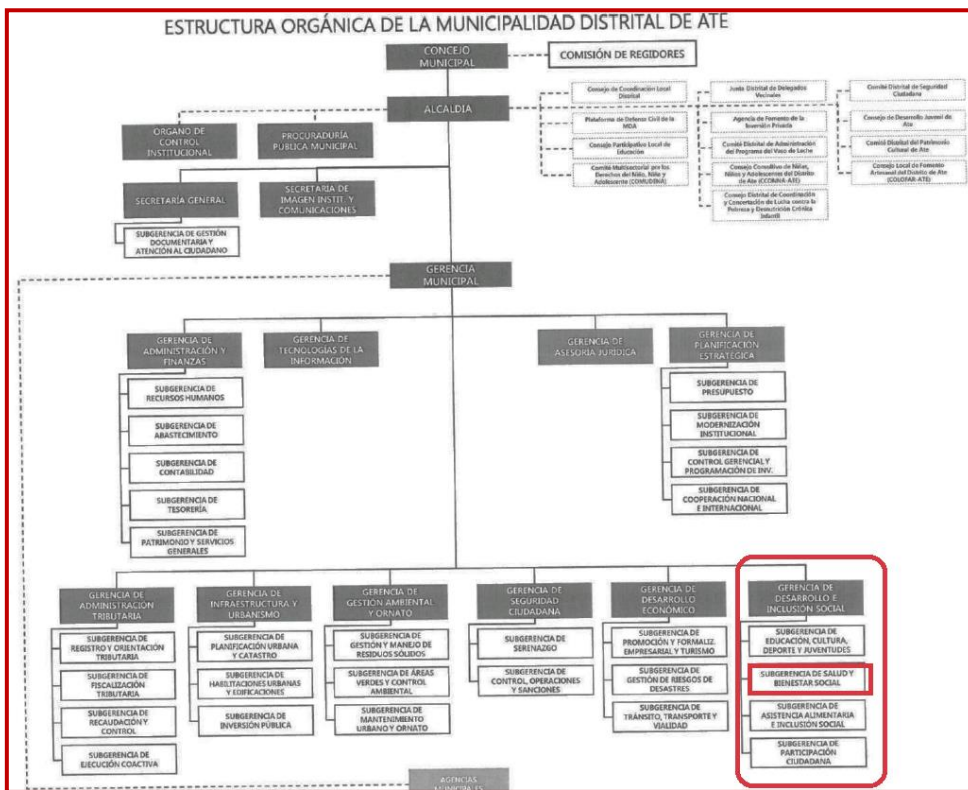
ESTRUCTURA ORGÁNICA DE LA MUNICIPALIDAD DISTRITAL DE ATE

CONCEJO MUNICIPAL

COMISIÓN DE REGIDORES

ALCALDIA

Consejo de Coordinación Local Distrital

Plataforma de Defensa Civil de la MDA

Consejo Participativo Local de Educación

Comité Multisectorial por los Derechos del Niño, Niña y Adolescente (COMUDENA)

Junta Distrital de Delegados Vecinales

Agencia de Fomento de la Inversión Privada

Comité Distrital de Administración del Programa del Vaso de Leche

Consejo Consultivo de Niñas, Niños y Adolescentes del Distrito de Ate (CCONNA-ATE)

Consejo Distrital de Coordinación y Concertación de Lucha contra la Pobreza y Desnutrición Crónica Infantil

Comité Distrital de Seguridad Ciudadana

Consejo de Desarrollo Juvenil de Ate

Comité Distrital del Patrimonio Cultural de Ate

Consejo Local de Fomento Artesanal del Distrito de Ate (COLOFAR-ATE)

ÓRGANO DE CONTROL INSTITUCIONAL

PROCURADURÍA PÚBLICA MUNICIPAL

SECRETARÍA GENERAL

SECRETARÍA DE IMAGEN INSTIT. Y COMUNICACIONES

SUBGERENCIA DE GESTIÓN DOCUMENTARIA Y ATENCIÓN AL CIUDADANO

GERENCIA MUNICIPAL

GERENCIA DE ADMINISTRACIÓN Y FINANZAS

SUBGERENCIA DE RECURSOS HUMANOS

SUBGERENCIA DE ABASTECIMIENTO

SUBGERENCIA DE CONTABILIDAD

SUBGERENCIA DE TESORERÍA

SUBGERENCIA DE PATRIMONIO Y SERVICIOS GENERALES

GERENCIA DE TECNOLOGÍAS DE LA INFORMACIÓN

GERENCIA DE ASESORÍA JURÍDICA

GERENCIA DE PLANIFICACIÓN ESTRATÉGICA

SUBGERENCIA DE PRESUPUESTO

SUBGERENCIA DE MODERNIZACIÓN INSTITUCIONAL

SUBGERENCIA DE CONTROL GERENCIAL Y PROGRAMACIÓN DE INV.

SUBGERENCIA DE COOPERACIÓN NACIONAL E INTERNACIONAL

GERENCIA DE ADMINISTRACIÓN TRIBUTARIA

SUBGERENCIA DE REGISTRO Y ORIENTACIÓN TRIBUTARIA

SUBGERENCIA DE FISCALIZACIÓN TRIBUTARIA

SUBGERENCIA DE RECAUDACIÓN Y CONTROL

SUBGERENCIA DE EJECUCIÓN COACTIVA

GERENCIA DE INFRAESTRUCTURA Y URBANISMO

SUBGERENCIA DE PLANIFICACIÓN URBANA Y CATASTRO

SUBGERENCIA DE HABILITACIONES URBANAS Y EDIFICACIONES

SUBGERENCIA DE INVERSIÓN PÚBLICA

GERENCIA DE GESTIÓN AMBIENTAL Y ORNATO

SUBGERENCIA DE GESTIÓN Y MANEJO DE RESIDUOS SÓLIDOS

SUBGERENCIA DE ÁREAS VERDES Y CONTROL AMBIENTAL

SUBGERENCIA DE MANTENIMIENTO URBANO Y ORNATO

GERENCIA DE SEGURIDAD CIUDADANA

SUBGERENCIA DE SERENAZGO

SUBGERENCIA DE CONTROL, OPERACIONES Y SANCIONES

GERENCIA DE DESARROLLO ECONÓMICO

SUBGERENCIA DE PROMOCIÓN Y FORMALIZ. EMPRESARIAL Y TURISMO

SUBGERENCIA DE GESTIÓN DE RIESGOS DE DESASTRES

SUBGERENCIA DE TRÁNSITO, TRANSPORTE Y VIALIDAD

GERENCIA DE DESARROLLO E INCLUSIÓN SOCIAL

SUBGERENCIA DE EDUCACIÓN, CULTURA, DEPORTE Y JUVENTUDES

SUBGERENCIA DE SALUD Y BIENESTAR SOCIAL

SUBGERENCIA DE ASISTENCIA ALIMENTARIA E INCLUSIÓN SOCIAL

SUBGERENCIA DE PARTICIPACIÓN CIUDADANA

AGENCIAS MUNICIPALES